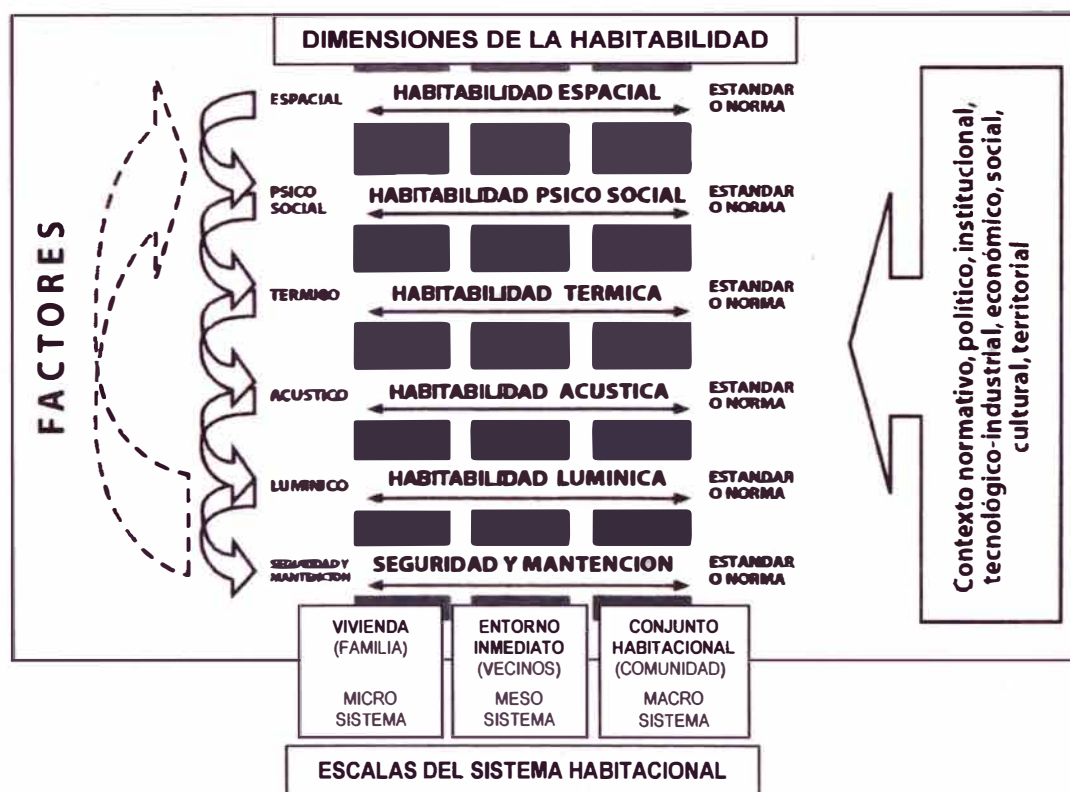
DIMENSIONES DE LA HABITABILIDAD

FACTORES

ESPACIAL
HABITABILIDAD ESPACIAL
ESTANDAR O NORMA

PSICO SOCIAL
HABITABILIDAD PSICO SOCIAL
ESTANDAR O NORMA

TERMICO
HABITABILIDAD TERMICA
ESTANDAR O NORMA

ACUSTICO
HABITABILIDAD ACUSTICA
ESTANDAR O NORMA

LUMINICO
HABITABILIDAD LUMINICA
ESTANDAR O NORMA

SEGURIDAD Y MANTENCION
SEGURIDAD Y MANTENCION
ESTANDAR O NORMA

Contexto normativo, politico, institucional, tecnológico-industrial, económico, social, cultural, territorial

VIVIENDA (FAMILIA) MICRO SISTEMA

ENTORNO INMEDIATO (VECINOS) MESO SISTEMA

CONJUNTO HABITACIONAL (COMUNIDAD) MACRO SISTEMA

ESCALAS DEL SISTEMA HABITACIONAL